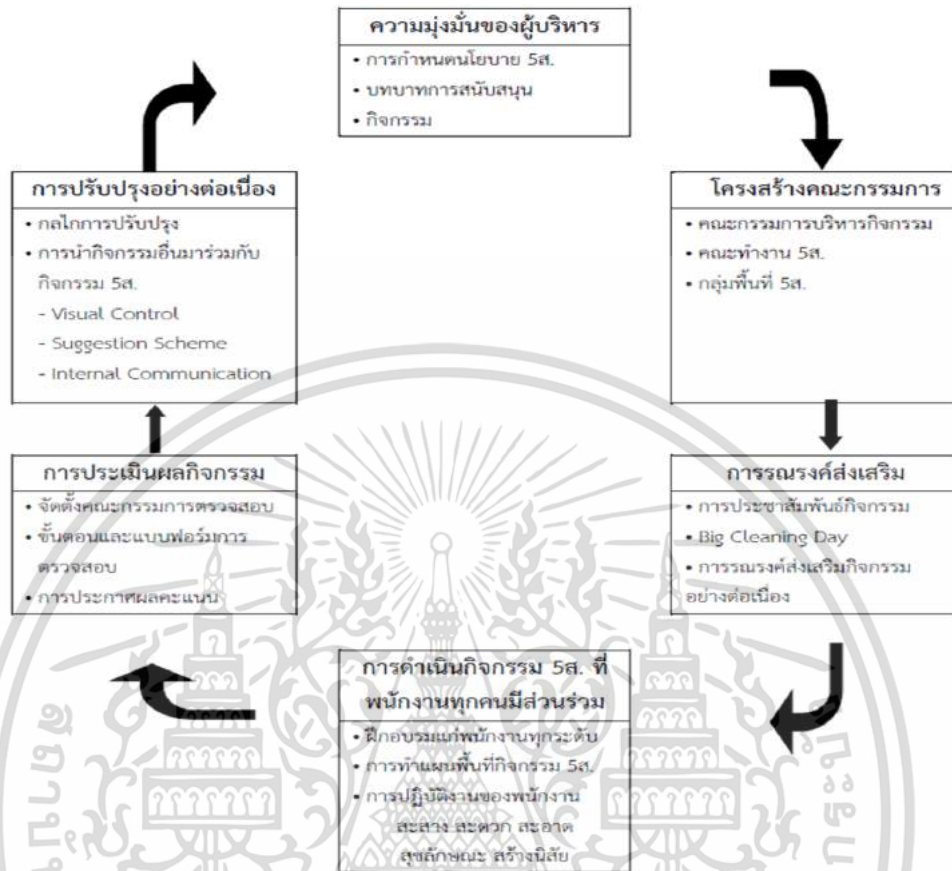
ความมุ่งมั่นของผู้บริหาร
• การกำหนดนโยบาย 5ส.
• บทบาทการสนับสนุน
• กิจกรรม

โครงสร้างคณะกรรมการ
• คณะกรรมการบริหารกิจกรรม
• คณะทำงาน 5ส.
• กลุ่มพื้นที่ 5ส.

การรณรงค์ส่งเสริม
• การประชาสัมพันธ์กิจกรรม
• Big Cleaning Day
• การรณรงค์ส่งเสริมกิจกรรมอย่างต่อเนื่อง

การดำเนินกิจกรรม 5ส. ที่พนักงานทุกคนมีส่วนร่วม
• ฝึกอบรมแก่พนักงานทุกระดับ
• การทำแผนพื้นที่กิจกรรม 5ส.
• การปฏิบัติงานของพนักงาน
สะสาง สะดวก สะอาด สุขลักษณะ สร้างนิสัย

การประเมินผลกิจกรรม
• จัดตั้งคณะกรรมการตรวจสอบ
• ขั้นตอนและแบบฟอร์มการตรวจสอบ
• การประกาศผลคะแนน

การปรับปรุงอย่างต่อเนื่อง
• กลไกการปรับปรุง
• การนำกิจกรรมอื่นมาร่วมกับกิจกรรม 5ส.
- Visual Control
- Suggestion Scheme
- Internal Communication